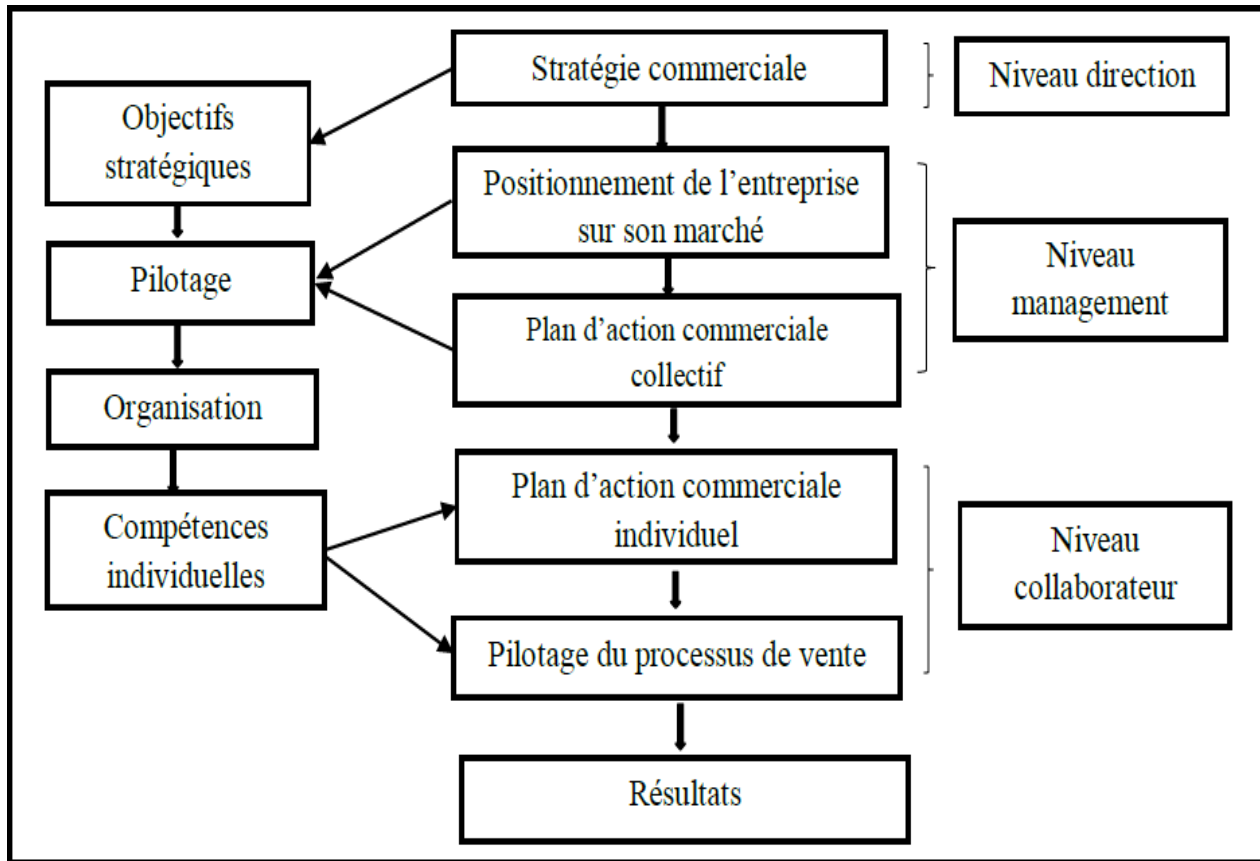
Stratégie commerciale

Niveau direction

Objectifs stratégiques

Positionnement de l'entreprise sur son marché

Pilotage

Niveau management

Plan d'action commerciale collectif

Organisation

Plan d'action commerciale individuel

Compétences individuelles

Niveau collaborateur

Pilotage du processus de vente

Résultats